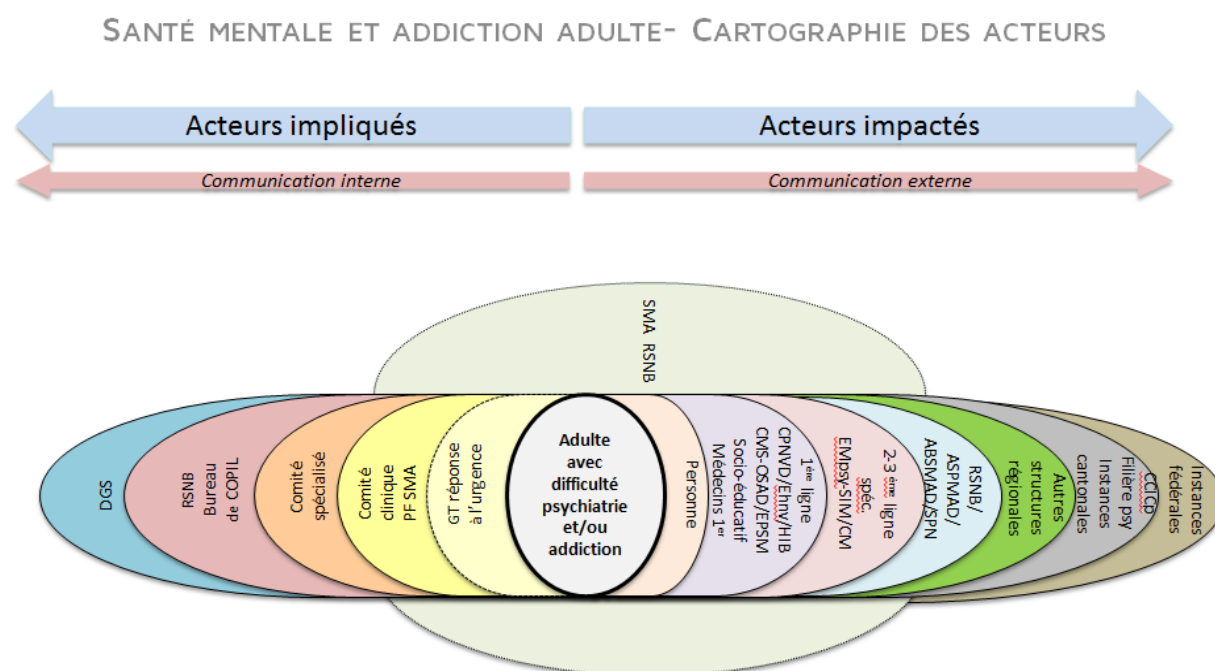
Santé mentale et addiction adulte- Cartographie des acteurs

Acteurs impliqués

Acteurs impactés

Communication interne

Communication externe

SMA RSNB

DGS

RSNB Bureau de COPIL

Comité spécialisé

Comité clinique PF SMA

GT réponse à l'urgence

Adulte avec difficulté psychiatrie et/ou addiction

Personne

1ère ligne CPNVD/Ehnv/HIB CMS-OSAD/EPSM Socio-éducatif Médecins 1er

2-3 ème ligne spéc EMpsy-SIM/CM

RSNB/ ASPMAD/ ABSMAD/SPN

Autres structures régionales

Instances cantonales Filière psy CCTQ

Instances fédérales